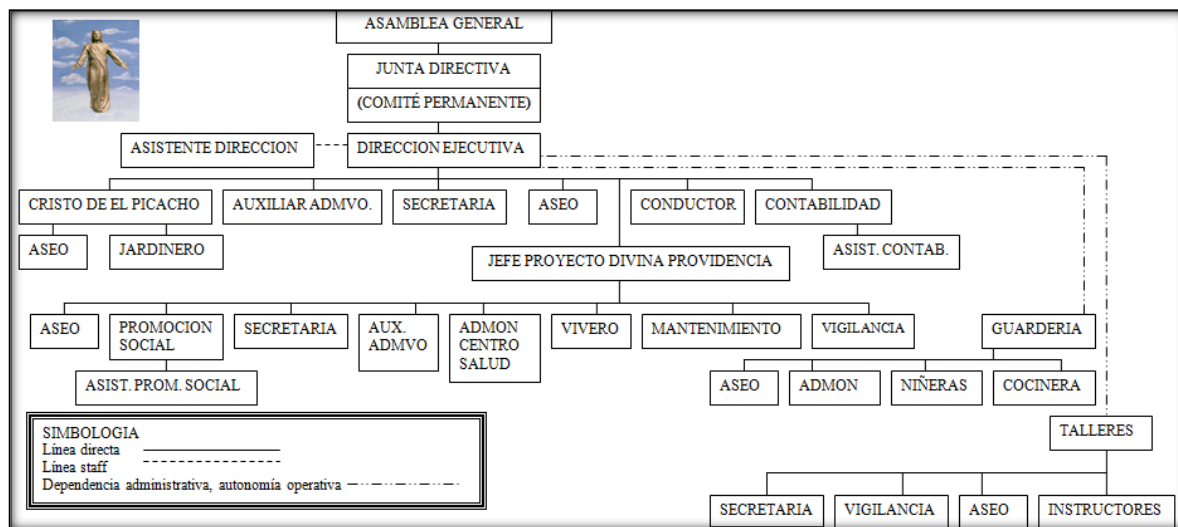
ASAMBLEA GENERAL

JUNTA DIRECTIVA
(COMITÉ PERMANENTE)

ASISTENTE DIRECCION

DIRECCION EJECUTIVA

CRISTO DE EL PICACHO
AUXILIAR ADMVO.
SECRETARIA
ASEO
CONDUCTOR
CONTABILIDAD

ASEO
JARDINERO

JEFE PROYECTO DIVINA PROVIDENCIA

ASIST. CONTAB.

ASEO
PROMOCION SOCIAL
SECRETARIA
AUX. ADMVO
ADMON CENTRO SALUD
VIVERO
MANTENIMIENTO
VIGILANCIA
GUARDERIA

ASIST. PROM. SOCIAL

ASEO
ADMON
NIÑERAS
COCINERA

SIMBOLOGIA
Línea directa
Línea staff
Dependencia administrativa, autonomía operativa

TALLERES

SECRETARIA
VIGILANCIA
ASEO
INSTRUCTORES